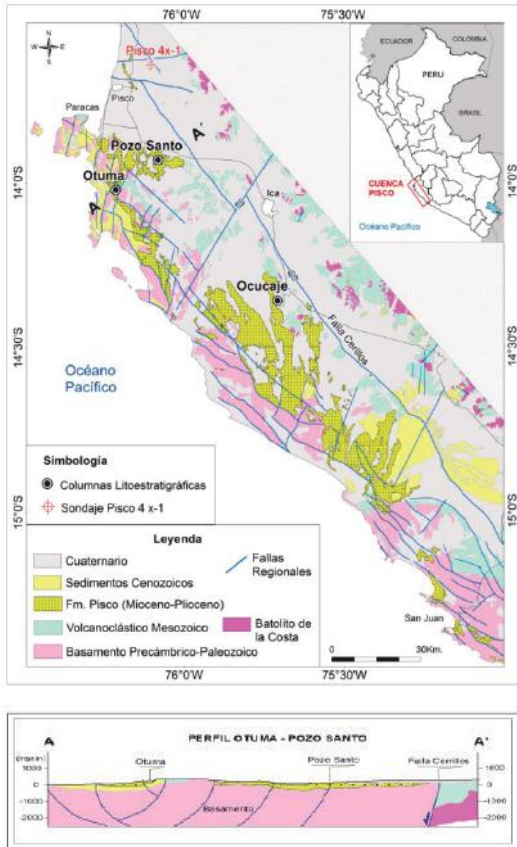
76°0'W
75°30'W
Pisco 4x-1
N
W E
S
ECUADOR
COLOMBIA
PERU
BRASIL
CUENCA PISCO
Océano Pacífico
Paracas
Pisco
Pozo Santo
A'
Otuma
A
14°0'S
14°0'S
Ica
Ocucaje
Falla Cerrillos
14°30'S
14°30'S
Océano Pacífico
Simbología
Columnas Litoestratigráficas
Sondaje Pisco 4 x-1
15°0'S
15°0'S
Leyenda
Cuaternario
Sedimentos Cenozoicos
Fm. Pisco (Mioceno-Plioceno)
Volcanoclástico Mesozoico
Basamento Precámbrico-Paleozoico
Fallas Regionales
Batolito de la Costa
San Juan
0
30Km.
76°0'W
75°30'W

PERFIL OTUMA - POZO SANTO
A
A'
Elevación
1000
0
-1000
-2000
Otuma
Pozo Santo
Falla Cerrillos
Basamento
1000
0
-1000
-2000